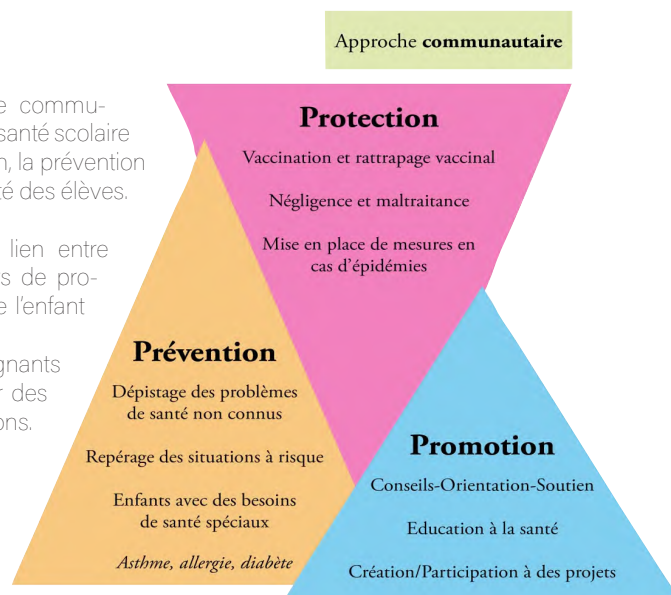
e commu-
santé scolaire
n, la prévention
té des élèves.

lien entre
s de pro-
e l'enfant

gnants
r des
ons.

Approche **communautaire**

**Protection**

Vaccination et rattrapage vaccinal

Négligence et maltraitance

Mise en place de mesures en cas d'épidémies

**Prévention**

Dépistage des problèmes de santé non connus

Repérage des situations à risque

Enfants avec des besoins de santé spéciaux

*Asthme, allergie, diabète*

**Promotion**

Conseils-Orientation-Soutien

Education à la santé

Création/Participation à des projets